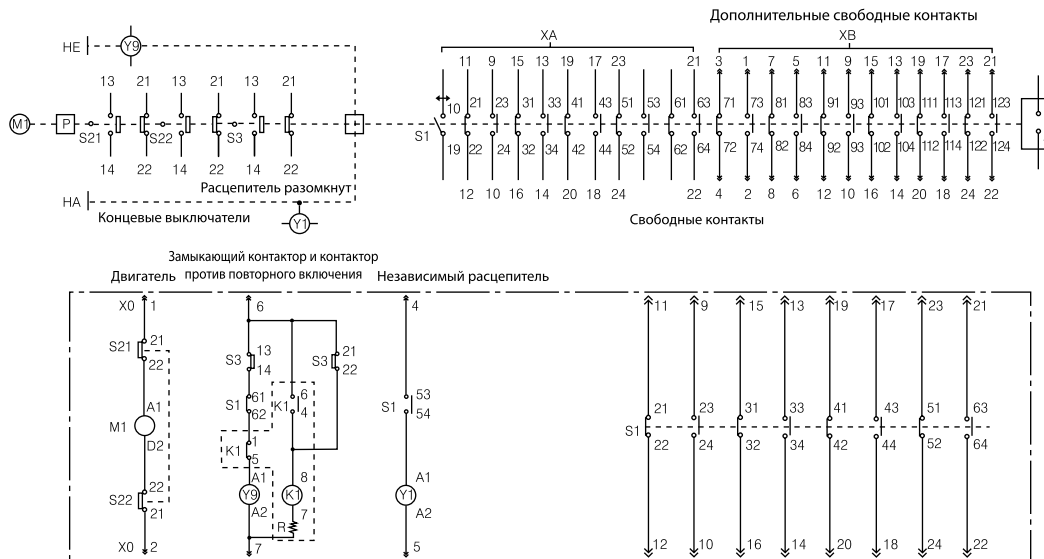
Дополнительные свободные контакты

XA

XB

HE

Y9

13 21 13 21 13 21

M1 P S21 S22 S3

14 22 14 22 14 22

Расцепитель разомкнут

HA

Концевые выключатели

Y1

11 9 15 13 19 17 23 21

10 21 23 31 33 41 43 51 53 61 63

S1

19 22 24 32 34 42 44 52 54 62 64

12 10 16 14 20 18 24 22

3 1 7 5 11 9 15 13 19 17 23 21

71 73 81 83 91 93 101 103 111 113 121 123

72 74 82 84 92 93 102 104 112 114 122 124

4 2 8 6 12 10 16 14 20 18 24 22

Свободные контакты

Замыкающий контактор и контактор

Двигатель против повторного включения Независимый расцепитель

X0 1

S21 21 22

M1 A1 D2

S22 22 21

X0 2

6

S3 13 14

S1 61 62

K1 1 5

Y9 A1 A2

7

K1 6 4

K1 8

R 7

S3 21 22

4

S1 53 54

Y1 A1 A2

5

11 9 15 13 19 17 23 21

S1 21 22 23 24 31 32 33 34 41 42 43 44 51 52 63 64

12 10 16 14 20 18 24 22